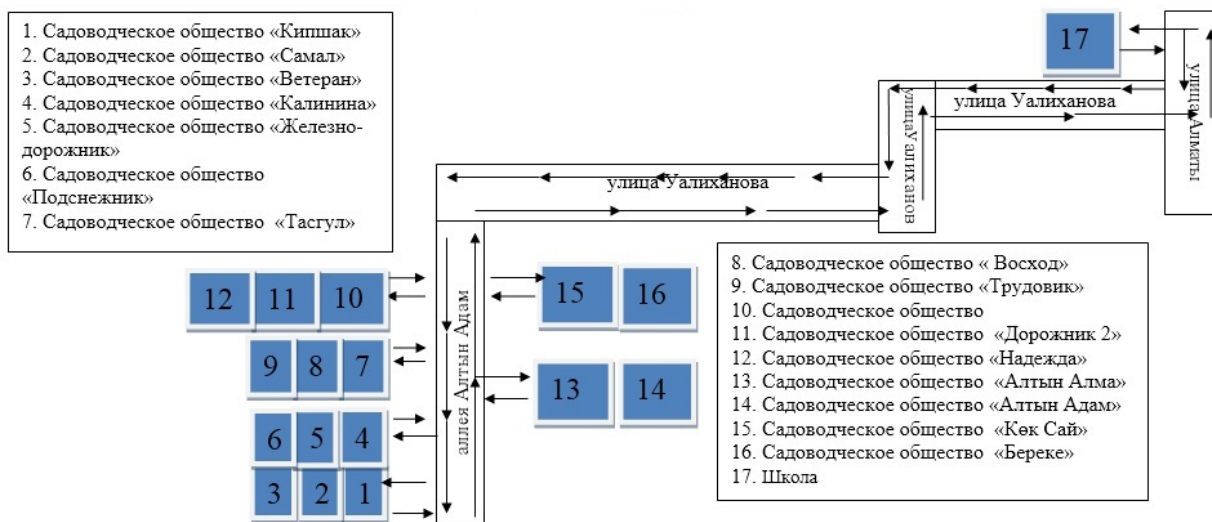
1. Садоводческое общество «Кипшак»
2. Садоводческое общество «Самал»
3. Садоводческое общество «Ветеран»
4. Садоводческое общество «Калинина»
5. Садоводческое общество «Железнодорожник»
6. Садоводческое общество «Подснежник»
7. Садоводческое общество «Тасгул»

17

улица Алматы

улица Уалиханова

улица Уалиханова

улица Уалиханова

аллея Алтын Адам

12 11 10

15 16

9 8 7

13 14

6 5 4

3 2 1

8. Садоводческое общество « Восход»
9. Садоводческое общество «Трудовик»
10. Садоводческое общество
11. Садоводческое общество «Дорожник 2»
12. Садоводческое общество «Надежда»
13. Садоводческое общество «Алтын Алма»
14. Садоводческое общество «Алтын Адам»
15. Садоводческое общество «Көк Сай»
16. Садоводческое общество «Береке»
17. Школа